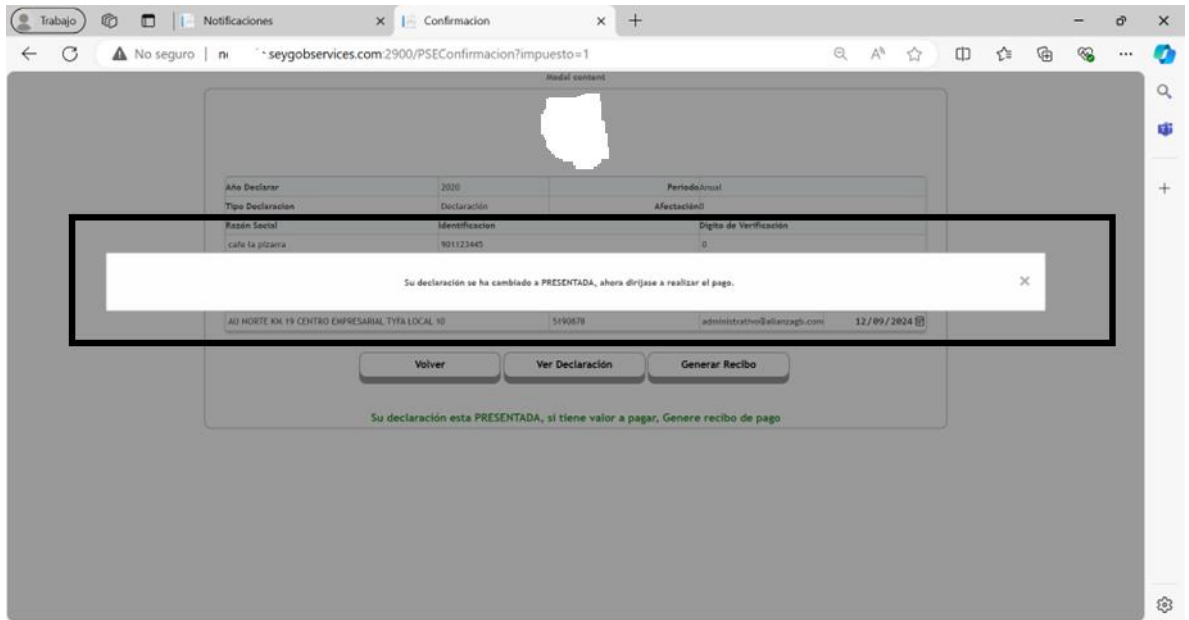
Trabajo | Notificaciones | Confirmacion

No seguro | n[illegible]seygobservices.com:2900/PSEConfirmacion?impuesto=1

Modal content

| Año Declarar | 2020 | Periodo Anual |
|---|---|---|
| Tipo Declaracion | Declaración | Afectación0 |

| Razón Social | Identificacion | Digito de Verificación |
|---|---|---|
| cafe la pizarra | 901123445 | 0 |

Su declaración se ha cambiado a PRESENTADA, ahora dirijase a realizar el pago.

×

AU NORTE KM 19 CENTRO EMPRESARIAL TYFA LOCAL 10 | 5190678 | administrativo@alianzagb.com | 12/09/2024

Volver | Ver Declaración | Generar Recibo

Su declaración esta PRESENTADA, si tiene valor a pagar, Genere recibo de pago